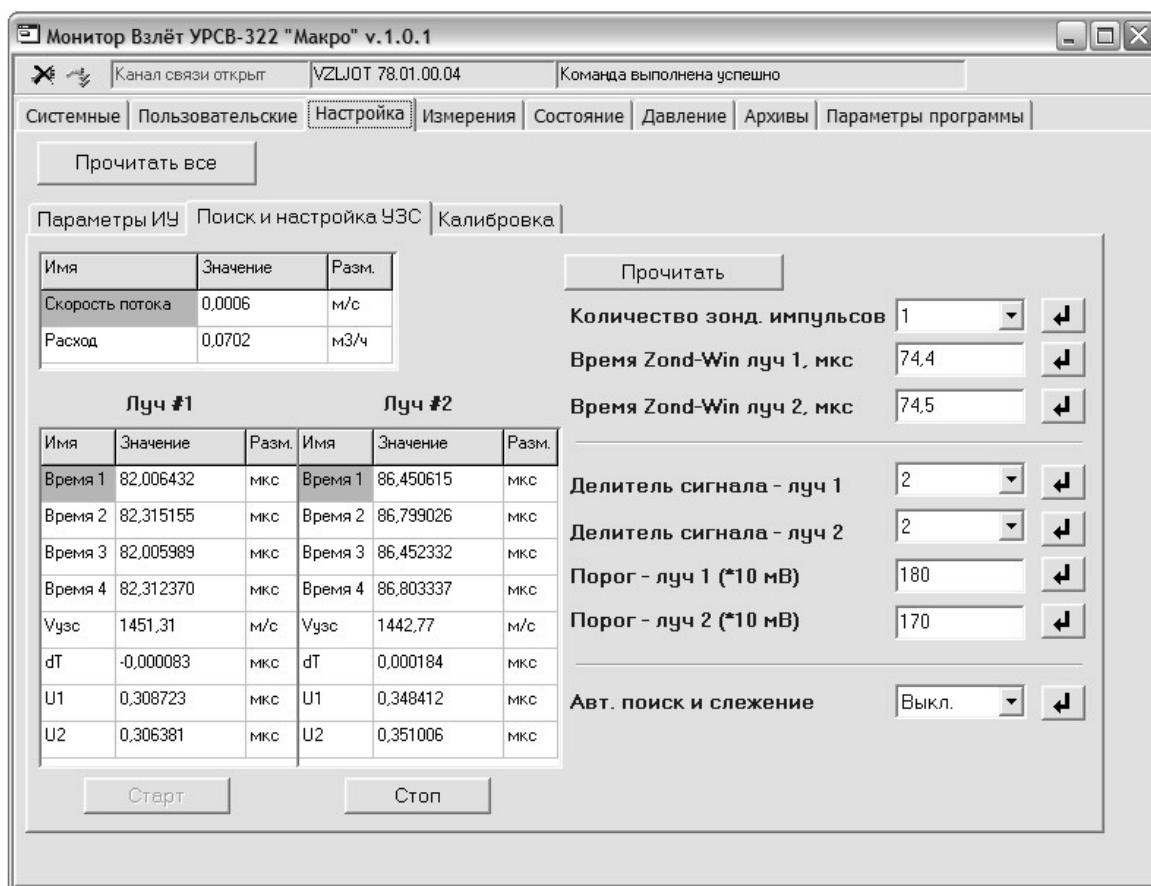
Монитор Взлёт УРСВ-322 "Макро" v.1.0.1

Канал связи открыт | VZLJOT 78.01.00.04 | Команда выполнена успешно

Системные | Пользовательские | Настройка | Измерения | Состояние | Давление | Архивы | Параметры программы

Прочитать все

Параметры ИУ | Поиск и настройка УЗС | Калибровка

| Имя | Значение | Разм. |
|---|---|---|
| Скорость потока | 0,0006 | м/с |
| Расход | 0,0702 | м3/ч |

Луч #1

| Имя | Значение | Разм. |
|---|---|---|
| Время 1 | 82,006432 | мкс |
| Время 2 | 82,315155 | мкс |
| Время 3 | 82,005989 | мкс |
| Время 4 | 82,312370 | мкс |
| Vузс | 1451,31 | м/с |
| dT | -0,000083 | мкс |
| U1 | 0,308723 | мкс |
| U2 | 0,306381 | мкс |

Луч #2

| Имя | Значение | Разм. |
|---|---|---|
| Время 1 | 86,450615 | мкс |
| Время 2 | 86,799026 | мкс |
| Время 3 | 86,452332 | мкс |
| Время 4 | 86,803337 | мкс |
| Vузс | 1442,77 | м/с |
| dT | 0,000184 | мкс |
| U1 | 0,348412 | мкс |
| U2 | 0,351006 | мкс |

Старт | Стоп

Прочитать

Количество зонд. импульсов 1

Время Zond-Win луч 1, мкс 74,4

Время Zond-Win луч 2, мкс 74,5

Делитель сигнала - луч 1 2

Делитель сигнала - луч 2 2

Порог - луч 1 (*10 мВ) 180

Порог - луч 2 (*10 мВ) 170

Авт. поиск и слежение Выкл.